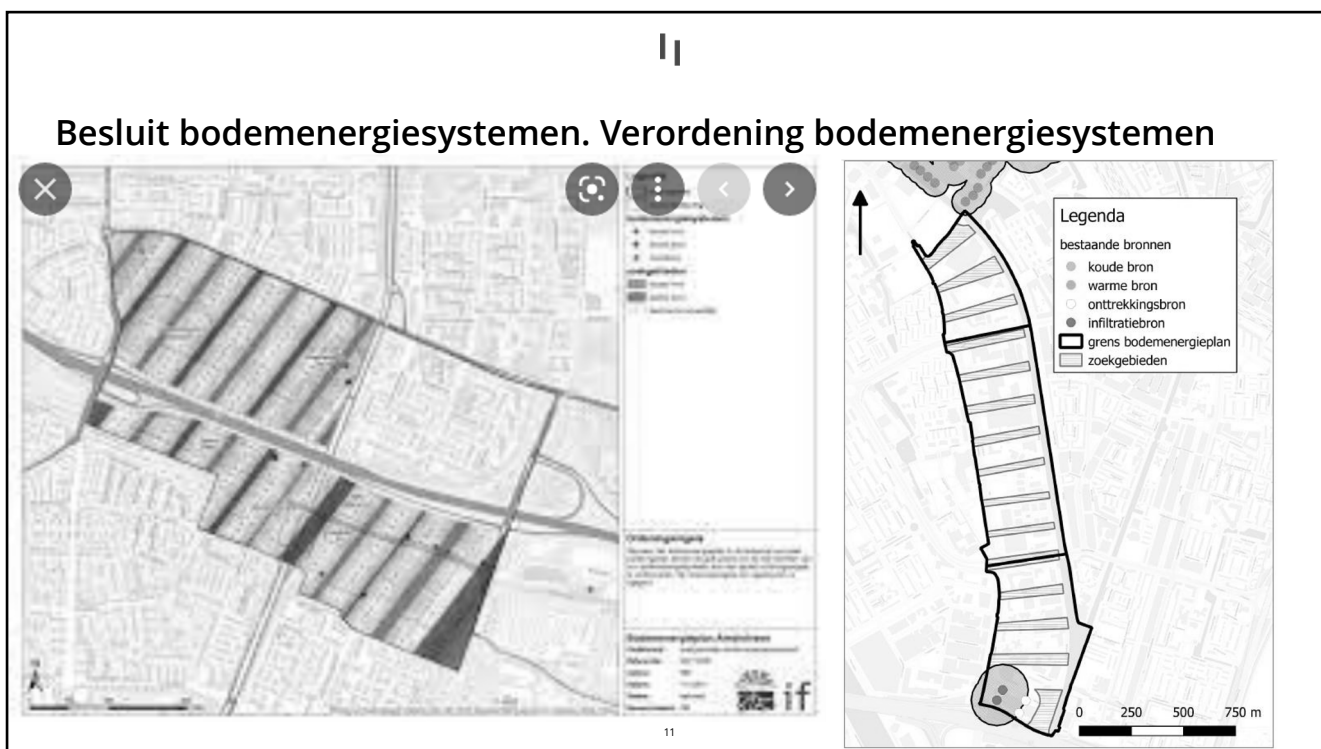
Besluit bodemenergiesystemen. Verordening bodemenergiesystemen

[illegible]

Bodemenergieplan Amstelveen

if

Legenda
bestaande bronnen
koude bron
warme bron
onttrekkingsbron
infiltratiebron
grens bodemenergieplan
zoekgebieden

0 250 500 750 m

11